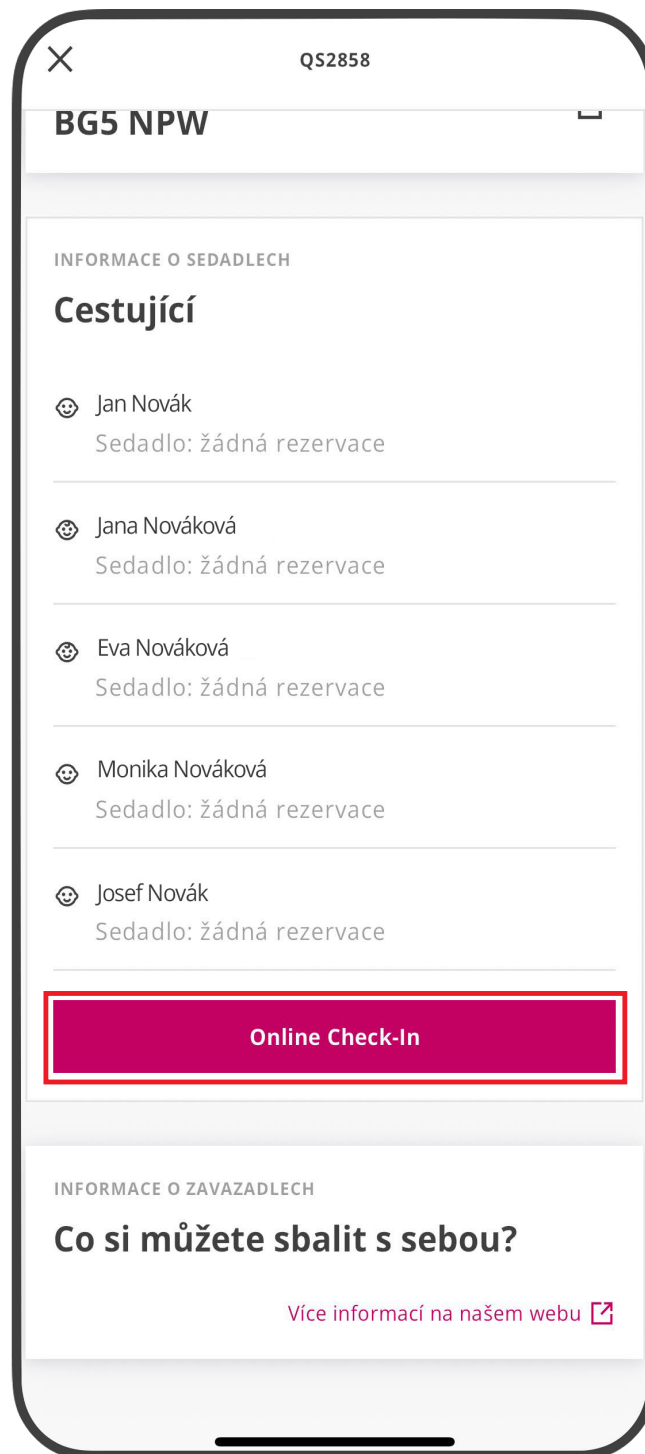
QS2858

BG5 NPW

INFORMACE O SEDADLECH

Cestující

Jan Novák
Sedadlo: žádná rezervace

Jana Nováková
Sedadlo: žádná rezervace

Eva Nováková
Sedadlo: žádná rezervace

Monika Nováková
Sedadlo: žádná rezervace

Josef Novák
Sedadlo: žádná rezervace

Online Check-In

INFORMACE O ZAVAZADLECH

Co si můžete sbalit s sebou?

Více informací na našem webu